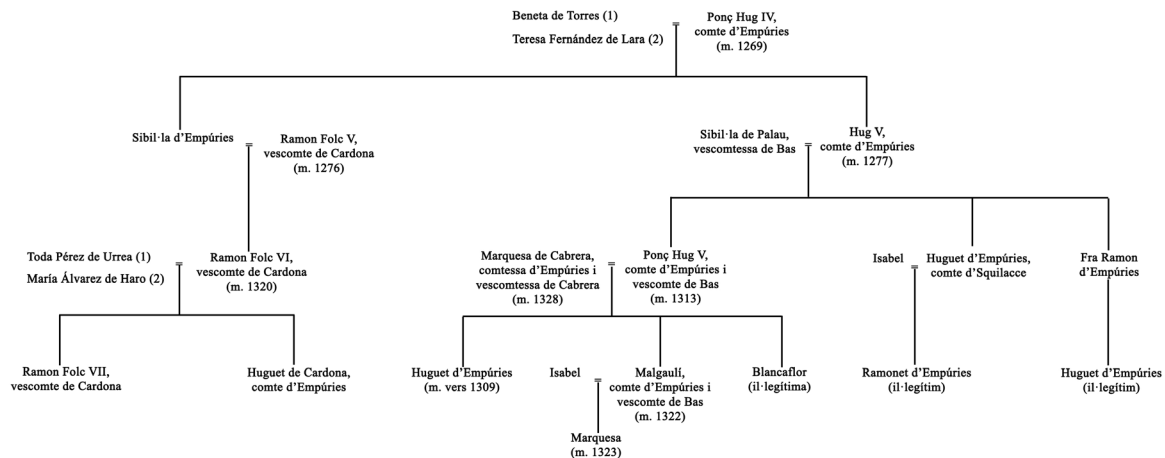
Beneta de Torres (1)
Teresa Fernández de Lara (2)
Ponç Hug IV, comte d'Empúries (m. 1269)

Sibil·la d'Empúries
Ramon Folc V, vescomte de Cardona (m. 1276)

Sibil·la de Palau, vescomtessa de Bas
Hug V, comte d'Empúries (m. 1277)

Toda Pérez de Urrea (1)
María Álvarez de Haro (2)
Ramon Folc VI, vescomte de Cardona (m. 1320)

Marquesa de Cabrera, comtessa d'Empúries i vescomtessa de Cabrera (m. 1328)
Ponç Hug V, comte d'Empúries i vescomte de Bas (m. 1313)

Isabel
Huguet d'Empúries, comte d'Squilacce

Fra Ramon d'Empúries

Ramon Folc VII, vescomte de Cardona

Huguet de Cardona, comte d'Empúries

Huguet d'Empúries (m. vers 1309)

Isabel
Malgaulí, comte d'Empúries i vescomte de Bas (m. 1322)

Blancaflor (il·legítima)

Ramonet d'Empúries (il·legítim)

Huguet d'Empúries (il·legítim)

Marquesa (m. 1323)